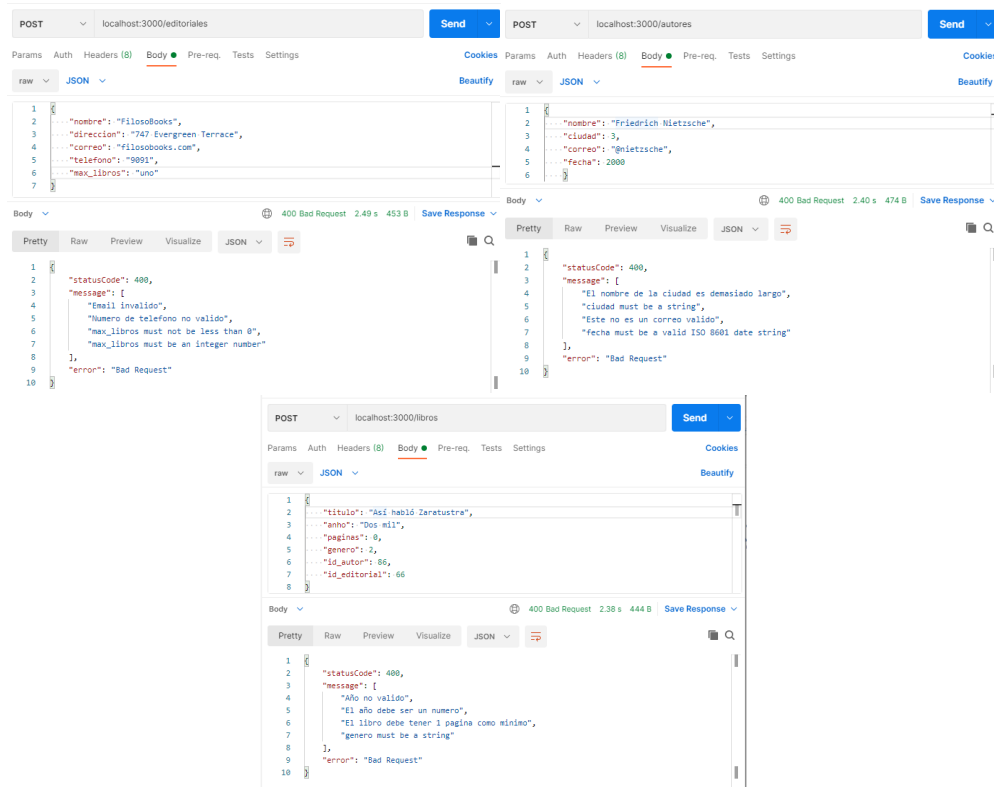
POST localhost:3000/editoriales Send

Params Auth Headers (8) Body Pre-req. Tests Settings Cookies

raw JSON Beautify

1 {
2 "nombre": "FilosoBooks",
3 "direccion": "747 Evergreen Terrace",
4 "correo": "filosobooks.com",
5 "telefono": "9091",
6 "max_libros": "uno"
7 }

Body 400 Bad Request 2.49 s 453 B Save Response

Pretty Raw Preview Visualize JSON

1 {
2 "statusCode": 400,
3 "message": [
4 "Email invalido",
5 "Numero de telefono no valido",
6 "max_libros must not be less than 0",
7 "max_libros must be an integer number"
8 ],
9 "error": "Bad Request"
10 }

POST localhost:3000/autores Send

Params Auth Headers (8) Body Pre-req. Tests Settings Cookie

raw JSON Beautify

1 {
2 "nombre": "Friedrich Nietzsche",
3 "ciudad": 3,
4 "correo": "@nietzsche",
5 "fecha": 2000
6 }

Body 400 Bad Request 2.40 s 474 B Save Response

Pretty Raw Preview Visualize JSON

1 {
2 "statusCode": 400,
3 "message": [
4 "El nombre de la ciudad es demasiado largo",
5 "ciudad must be a string",
6 "Este no es un correo valido",
7 "fecha must be a valid ISO 8601 date string"
8 ],
9 "error": "Bad Request"
10 }

POST localhost:3000/libros Send

Params Auth Headers (8) Body Pre-req. Tests Settings Cookies

raw JSON Beautify

1 {
2 "titulo": "Así habló Zaratustra",
3 "anho": "Dos mil",
4 "paginas": 0,
5 "genero": 2,
6 "id_autor": 86,
7 "id_editorial": 66
8 }

Body 400 Bad Request 2.38 s 444 B Save Response

Pretty Raw Preview Visualize JSON

1 {
2 "statusCode": 400,
3 "message": [
4 "Año no valido",
5 "El año debe ser un numero",
6 "El libro debe tener 1 pagina como minimo",
7 "genero must be a string"
8 ],
9 "error": "Bad Request"
10 }